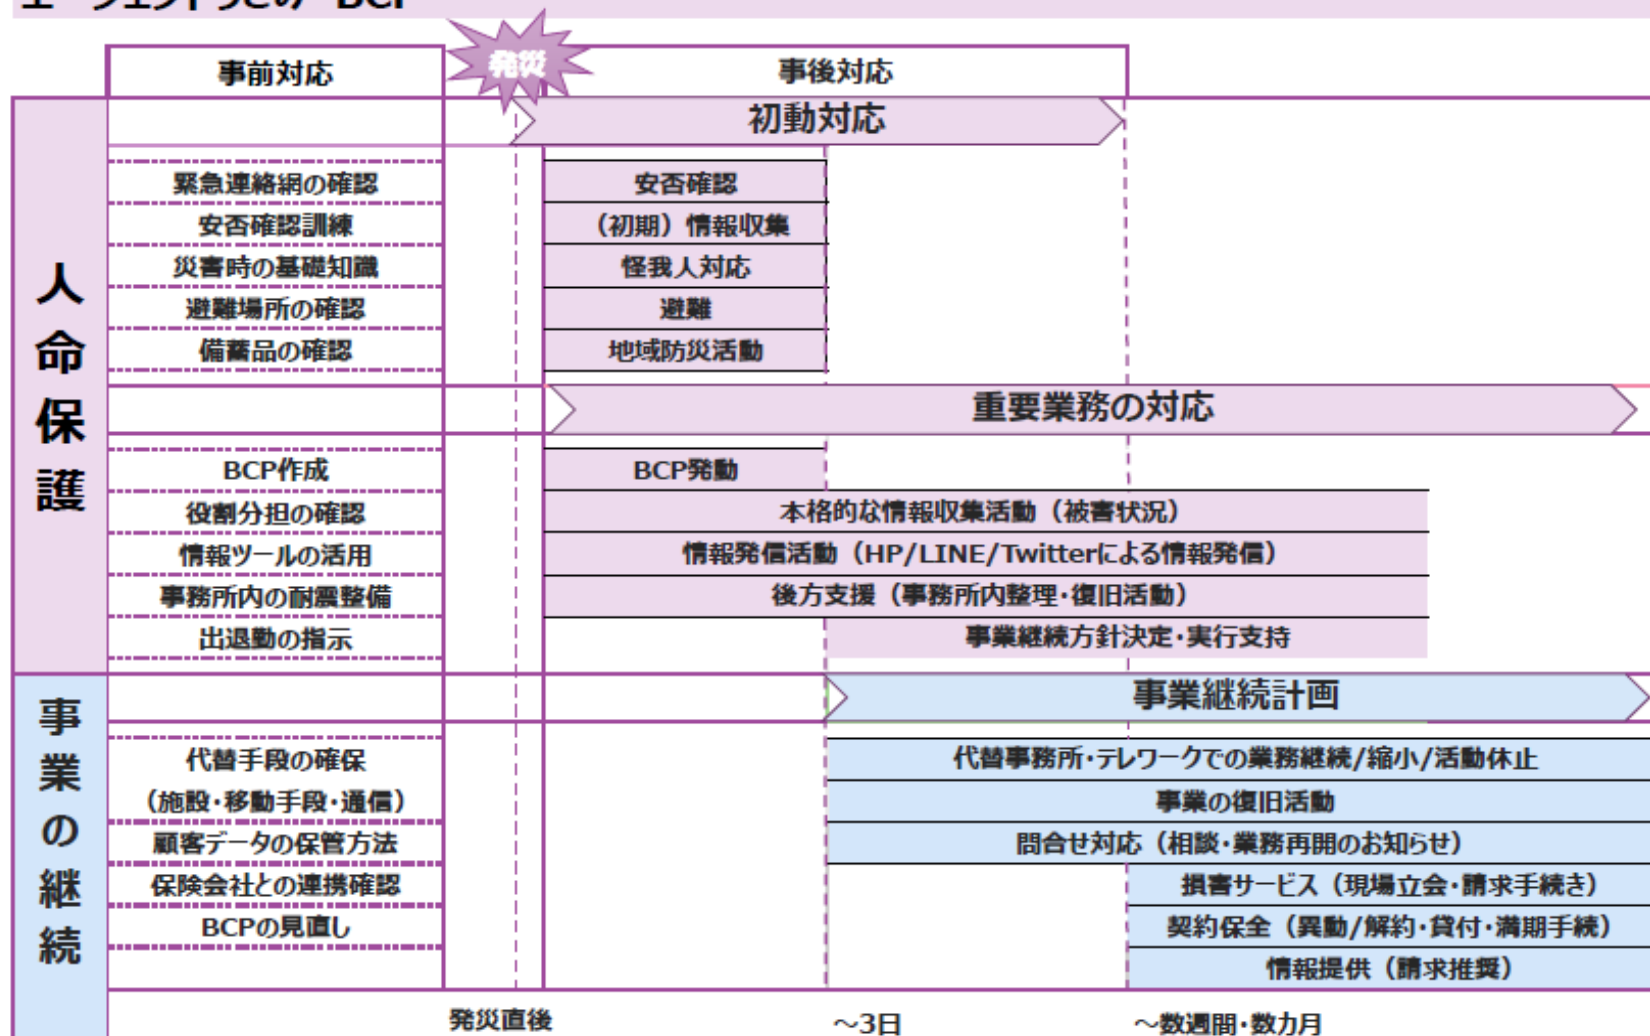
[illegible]

事前対応

発災

事後対応

初動対応

人命保護

緊急連絡網の確認
安否確認訓練
災害時の基礎知識
避難場所の確認
備蓄品の確認

安否確認
（初期）情報収集
怪我人対応
避難
地域防災活動

重要業務の対応

BCP作成
役割分担の確認
情報ツールの活用
事務所内の耐震整備
出退勤の指示

BCP発動
本格的な情報収集活動（被害状況）
情報発信活動（HP/LINE/Twitterによる情報発信）
後方支援（事務所内整理・復旧活動）
事業継続方針決定・実行支持

事業の継続

事業継続計画

代替手段の確保
（施設・移動手段・通信）
顧客データの保管方法
保険会社との連携確認
BCPの見直し

代替事務所・テレワークでの業務継続/縮小/活動休止
事業の復旧活動
問合せ対応（相談・業務再開のお知らせ）
損害サービス（現場立会・請求手続き）
契約保全（異動/解約・貸付・満期手続）
情報提供（請求推奨）

発災直後
～3日
～数週間・数カ月